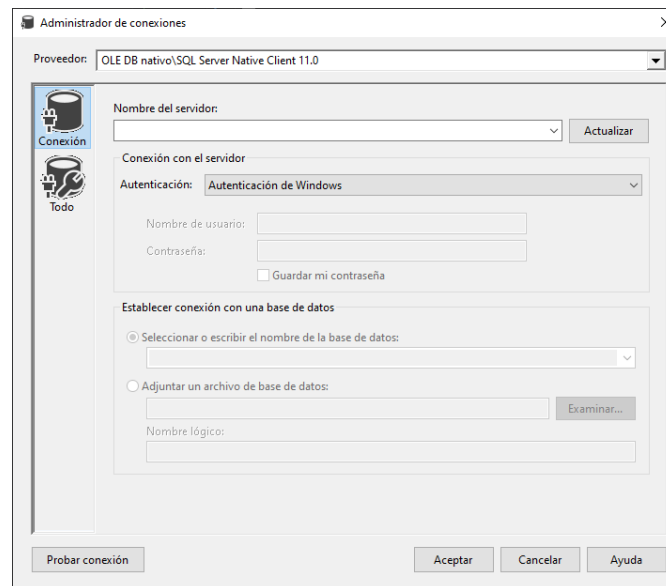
Administrador de conexiones

Proveedor: OLE DB nativo\SQL Server Native Client 11.0

Conexión

Todo

Nombre del servidor:

Actualizar

Conexión con el servidor

Autenticación: Autenticación de Windows

Nombre de usuario:

Contraseña:

Guardar mi contraseña

Establecer conexión con una base de datos

Seleccionar o escribir el nombre de la base de datos:

Adjuntar un archivo de base de datos:

Examinar...

Nombre lógico:

Probar conexión

Aceptar

Cancelar

Ayuda